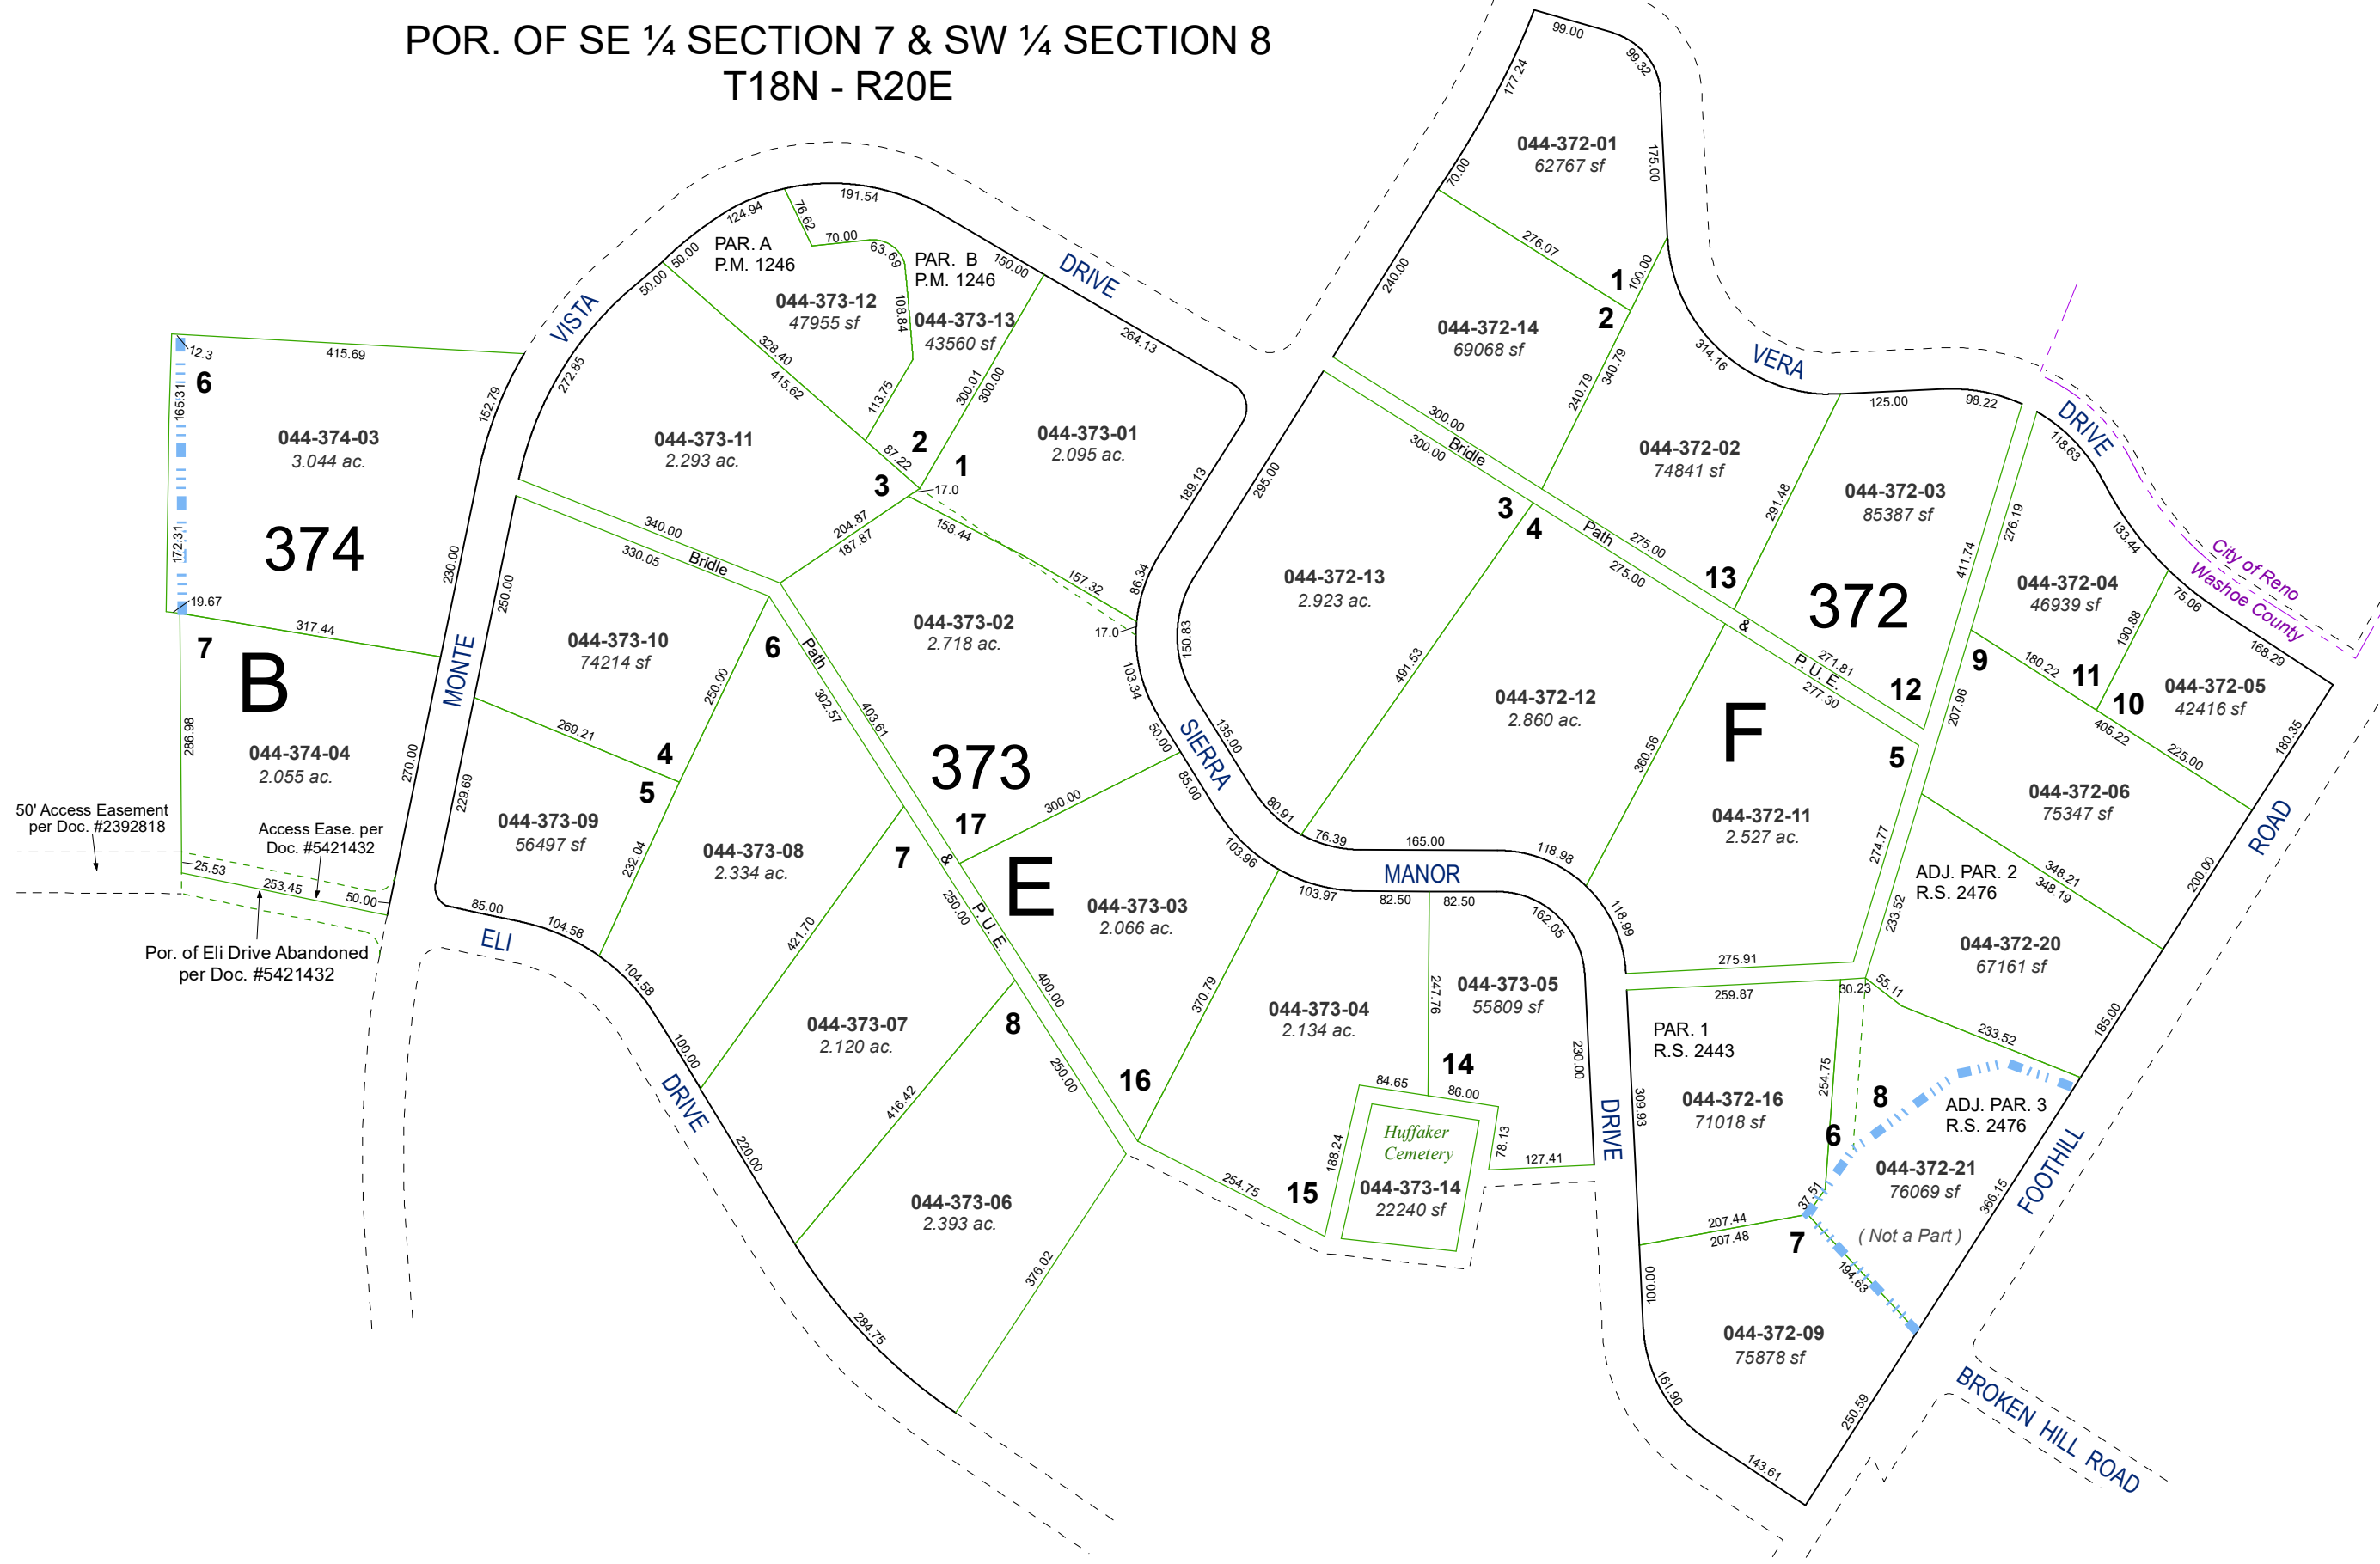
POR. OF SE ¼ SECTION 7 & SW ¼ SECTION 8
T18N - R20E

99.00
177.24
99.32
044-372-01
62767 sf
175.00
70.00
276.07
240.00
1
100.00
2
044-372-14
69068 sf
314.16
VERA
340.79
240.79
300.00
300.00
Bridle
125.00
98.22
DRIVE
118.63
044-372-02
74841 sf
291.48
044-372-03
85387 sf
411.74
276.19
133.44
City of Reno
Washoe County
3
4
Path
275.00
275.00
13
372
044-372-04
46939 sf
190.88
75.06
168.29
&
P.U.E.
271.81
277.30
12
9
180.22
11
10
044-372-05
42416 sf
180.35
405.22
225.00
207.96
F
5
044-372-06
75347 sf
ROAD
044-372-11
2.527 ac.
274.77
ADJ. PAR. 2
R.S. 2476
348.21
348.19
200.00
233.52
044-372-20
67161 sf
185.00
275.91
259.87
30.23
55.11
233.52
PAR. 1
R.S. 2443
254.75
044-372-16
71018 sf
8
ADJ. PAR. 3
R.S. 2476
FOOTHILL
6
044-372-21
76069 sf
366.15
37.51
207.44
207.48
7
( Not a Part )
194.63
044-372-09
75878 sf
100.00
161.90
143.61
250.59
BROKEN HILL ROAD

044-372-13
2.923 ac.
295.00
150.83
491.53
044-372-12
2.860 ac.
360.56
135.00
80.91
76.39
165.00
118.98
118.99
MANOR
103.97
82.50
82.50
162.05
DRIVE
309.93
230.00
044-373-05
55809 sf
247.76
14
86.00
84.65
78.13
127.41
044-373-04
2.134 ac.
370.79
Huffaker
Cemetery
044-373-14
22240 sf
188.24
15
254.75
16

191.54
124.94
76.62
70.00
63.69
PAR. A
P.M. 1246
PAR. B
P.M. 1246
150.00
DRIVE
50.00
50.00
044-373-12
47955 sf
108.84
044-373-13
43560 sf
264.13
VISTA
272.85
328.40
415.62
113.75
300.01
300.00
044-373-11
2.293 ac.
044-373-01
2.095 ac.
189.13
87.22
2
1
3
17.0
340.00
330.05
Bridle
204.87
187.87
158.44
157.32
86.34
17.0
044-373-02
2.718 ac.
103.34
044-373-10
74214 sf
250.00
250.00
6
Path
302.57
403.61
373
50.00
SIERRA
85.00
269.21
4
5
044-373-09
56497 sf
229.69
232.04
17
300.00
044-373-08
2.334 ac.
7
&
P.U.E.
250.00
E
044-373-03
2.066 ac.
103.96
85.00
104.58
104.58
ELI
421.70
400.00
044-373-07
2.120 ac.
8
100.00
DRIVE
416.42
250.00
220.00
044-373-06
2.393 ac.
376.02
284.75

12.3
415.69
6
165.31
044-374-03
3.044 ac.
152.79
374
172.31
19.67
317.44
230.00
7
B
MONTE
286.98
044-374-04
2.055 ac.
270.00
50' Access Easement
per Doc. #2392818
Access Ease. per
Doc. #5421432
25.53
253.45
50.00
Por. of Eli Drive Abandoned
per Doc. #5421432